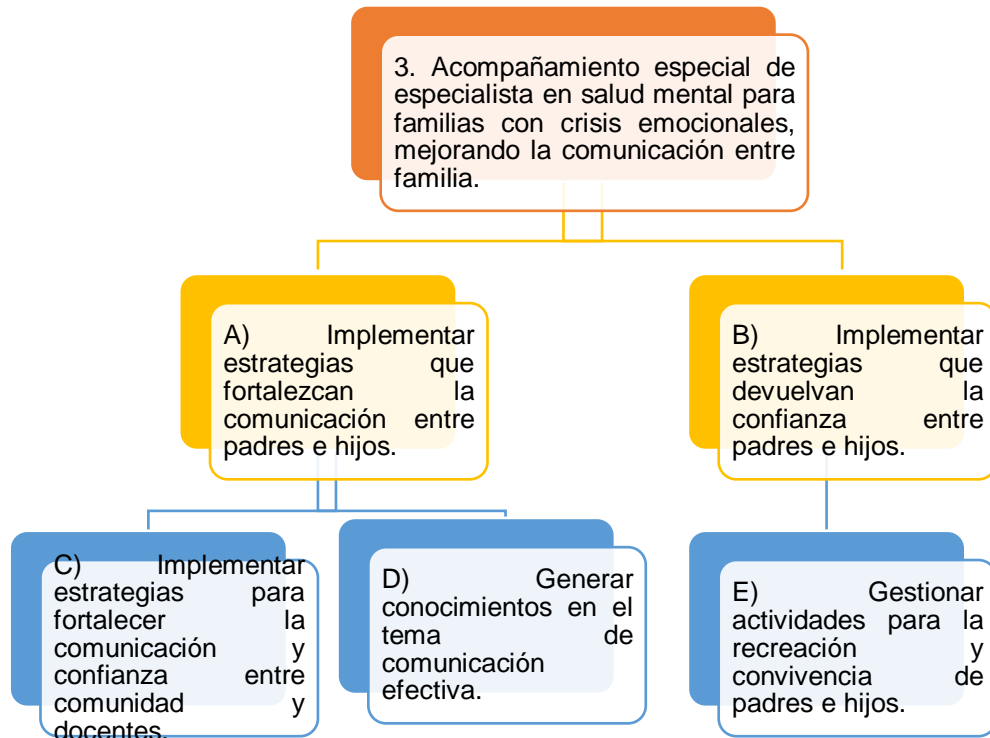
3. Acompañamiento especial de especialista en salud mental para familias con crisis emocionales, mejorando la comunicación entre familia.

A) Implementar estrategias que fortalezcan la comunicación entre padres e hijos.

B) Implementar estrategias que devuelvan la confianza entre padres e hijos.

C) Implementar estrategias para fortalecer la comunicación y confianza entre comunidad y docentes.

D) Generar conocimientos en el tema de comunicación efectiva.

E) Gestionar actividades para la recreación y convivencia de padres e hijos.